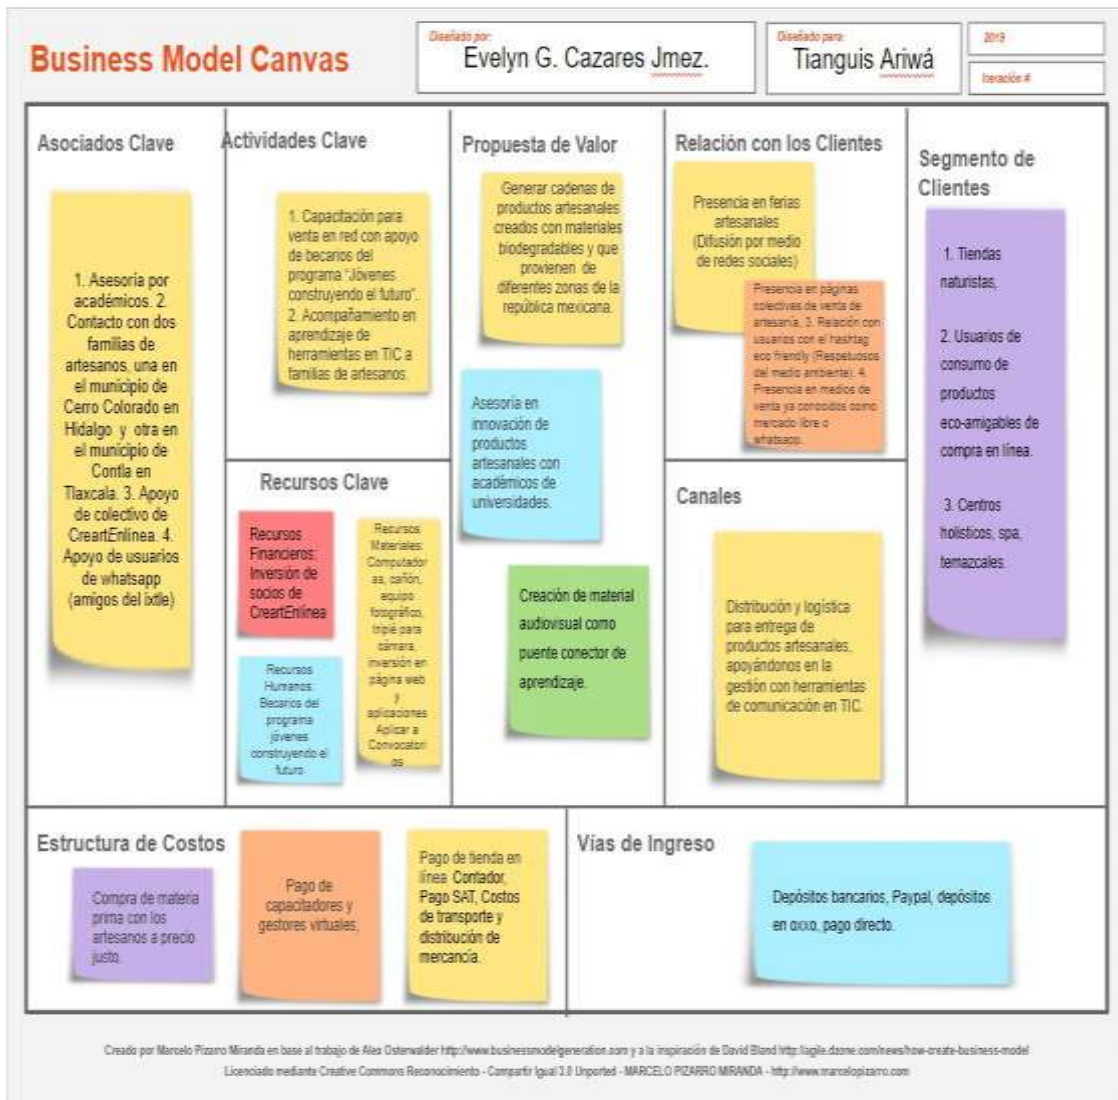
Business Model Canvas

Diseñado por:
Evelyn G. Cazares Jmez.

Diseñado para:
Tianguis Ariwá

2019

Iteración #

Asociados Clave

1. Asesoría por académicos. 2. Contacto con dos familias de artesanos, una en el municipio de Cerro Colorado en Hidalgo y otra en el municipio de Contla en Tlaxcala. 3. Apoyo de colectivo de CreartEnlínea. 4. Apoyo de usuarios de whatsapp (amigos del ixtle)

Actividades Clave

1. Capacitación para venta en red con apoyo de becarios del programa "Jóvenes construyendo el futuro". 2. Acompañamiento en aprendizaje de herramientas en TIC a familias de artesanos.

Recursos Clave

Recursos Financieros: Inversión de socios de CreartEnlínea

Recursos Materiales: Computadoras, cañón, equipo fotográfico, tripié para cámara, inversión en página web y aplicaciones. Aplicar a Convocatorios

Recursos Humanos: Becarios del programa jóvenes construyendo el futuro

Propuesta de Valor

Generar cadenas de productos artesanales creados con materiales biodegradables y que provienen de diferentes zonas de la república mexicana.

Asesoría en innovación de productos artesanales con académicos de universidades.

Creación de material audiovisual como puente conector de aprendizaje.

Relación con los Clientes

Presencia en ferias artesanales (Difusión por medio de redes sociales)

Presencia en páginas selectivas de venta de artesanía. 3. Relación con usuarios con el hashtag eco friendly (Respetuosos del medio ambiente). 4. Presencia en medios de venta ya conocidos como mercado libre o whatsapp.

Canales

Distribución y logística para entrega de productos artesanales, apoyándonos en la gestión con herramientas de comunicación en TIC.

Segmento de Clientes

1. Tiendas naturistas,

2. Usuarios de consumo de productos eco-amigables de compra en línea.

3. Centros holísticos, spa, temazcales.

Estructura de Costos

Compra de materia prima con los artesanos a precio justo.

Pago de capacitadores y gestores virtuales,

Pago de tienda en línea. Contador, Pago SAT, Costos de transporte y distribución de mercancía.

Vías de Ingreso

Depósitos bancarios, Paypal, depósitos en oxxo, pago directo.

Creado por Marcelo Pizarro Miranda en base al trabajo de Alex Osterwalder http://www.businessmodelgeneration.com y a la inspiración de David Bland http://agile.dzone.com/news/how-create-business-model
Licenciado mediante Creative Commons Reconocimiento - Compartir Igual 3.0 Unported - MARCELO PIZARRO MIRANDA - http://www.marcelopizarro.com